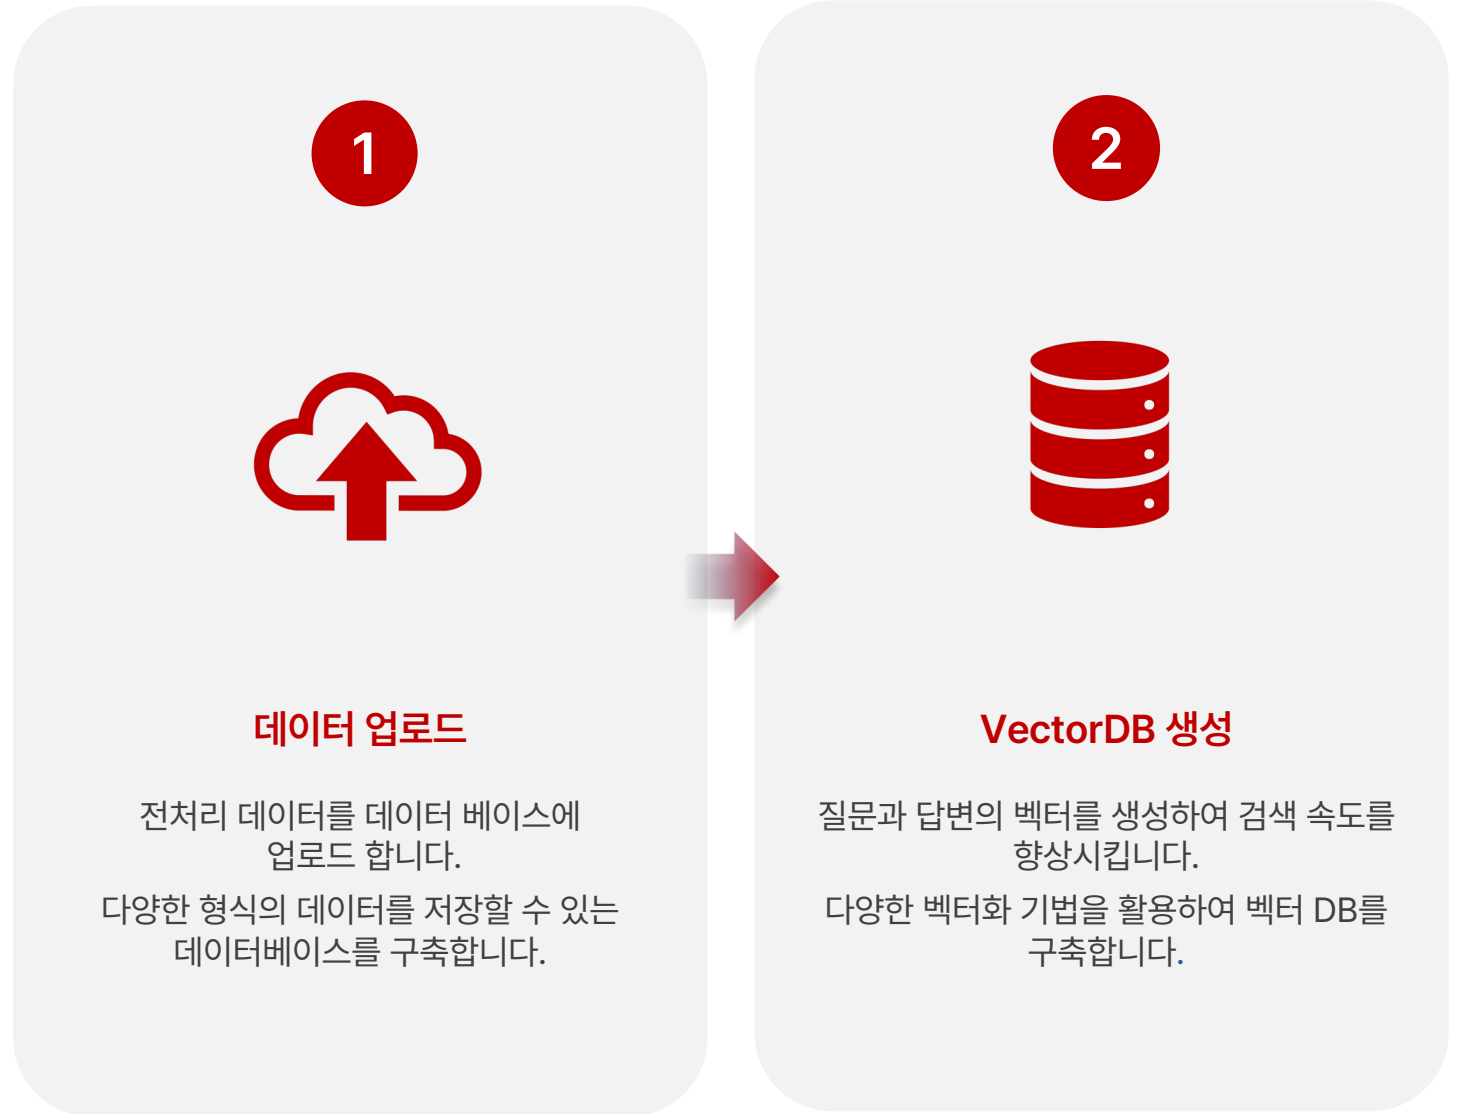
1

데이터 업로드

전처리 데이터를 데이터 베이스에 업로드 합니다.

다양한 형식의 데이터를 저장할 수 있는 데이터베이스를 구축합니다.

2

VectorDB 생성

질문과 답변의 벡터를 생성하여 검색 속도를 향상시킵니다.

다양한 벡터화 기법을 활용하여 벡터 DB를 구축합니다.